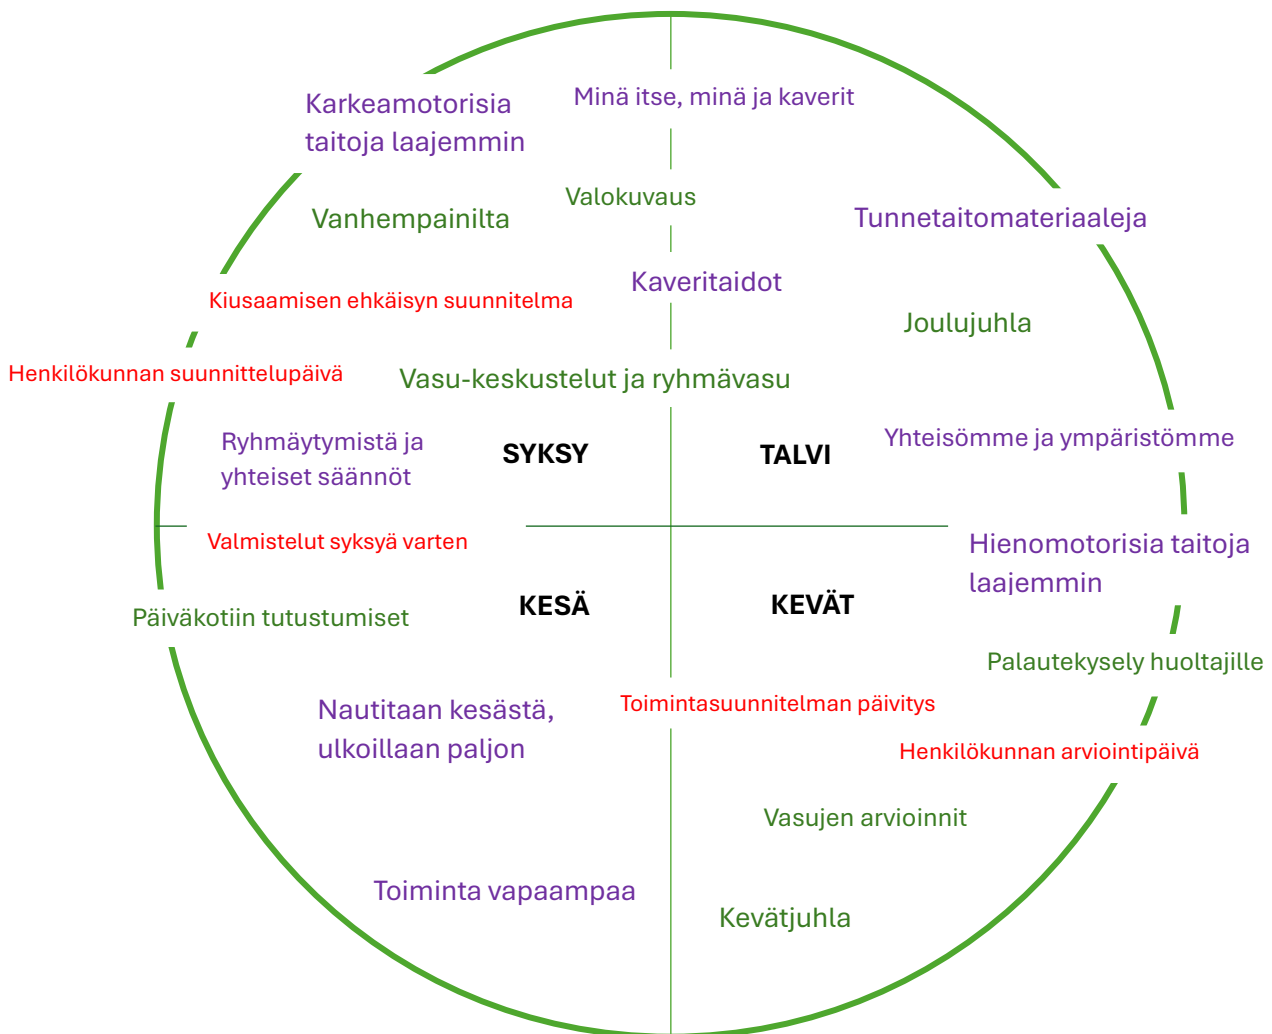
Karkeamotorisia taitoja laajemmin

Minä itse, minä ja kaverit

Valokuvaus

Vanhempainilta

Tunnetaitomateriaaleja

Kaveritaidot

Kiusaamisen ehkäisyn suunnitelma

Joulujuhla

Henkilökunnan suunnittelupäivä

Vasu-keskustelut ja ryhmävasu

Ryhmäytymistä ja yhteiset säännöt

SYKSY

TALVI

Yhteisömme ja ympäristömme

Valmistelut syksyä varten

Hienomotorisia taitoja laajemmin

Päiväkotiin tutustumiset

KESÄ

KEVÄT

Palautekysely huoltajille

Nautitaan kesästä, ulkoillaan paljon

Toimintasuunnitelman päivitys

Henkilökunnan arviointipäivä

Vasujen arvioinnit

Toiminta vapaampaa

Kevätjuhla